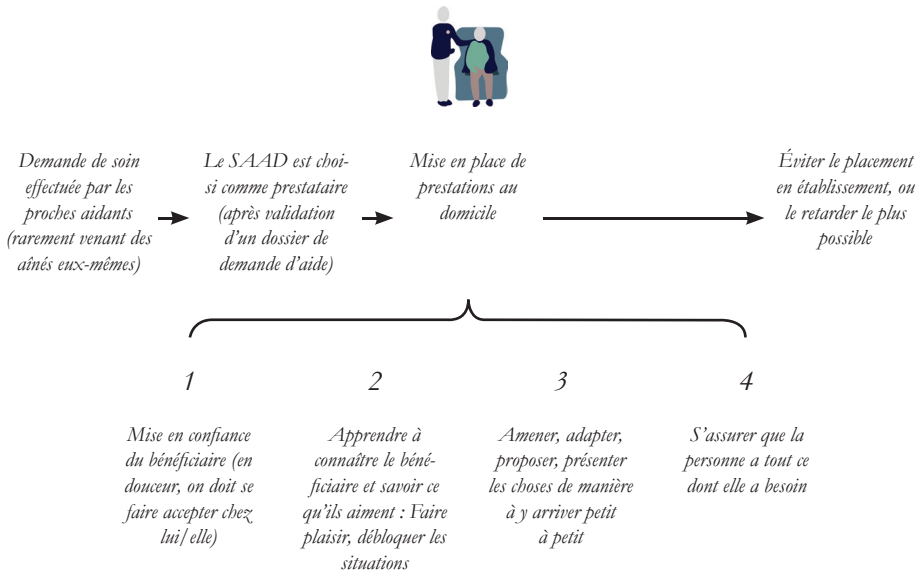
Demande de soin effectuée par les proches aidants (rarement venant des aînés eux-mêmes)

Le SAAD est choisi comme prestataire (après validation d'un dossier de demande d'aide)

Mise en place de prestations au domicile

Éviter le placement en établissement, ou le retarder le plus possible

1

Mise en confiance du bénéficiaire (en douceur, on doit se faire accepter chez lui/elle)

2

Apprendre à connaître le bénéficiaire et savoir ce qu'ils aiment : Faire plaisir, débloquer les situations

3

Amener, adapter, proposer, présenter les choses de manière à y arriver petit à petit

4

S'assurer que la personne a tout ce dont elle a besoin